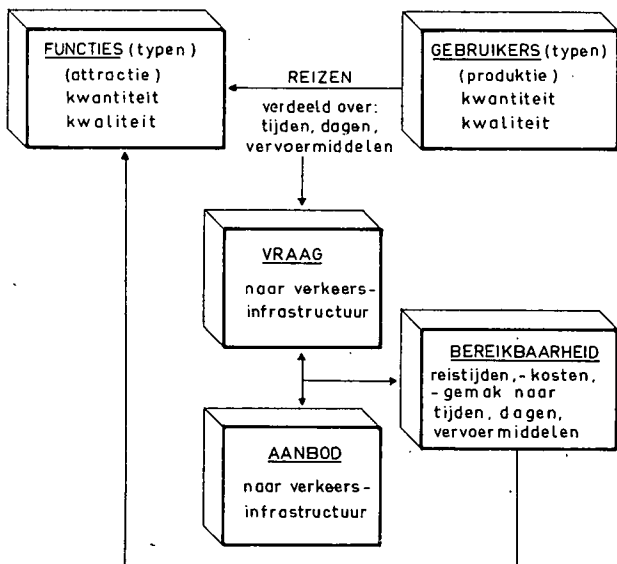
FUNCTIES (typen)
(attractie)
kwantiteit
kwaliteit

REIZEN
verdeeld over:
tijden, dagen,
vervoermiddelen

GEBRUIKERS (typen)
(produktie)
kwantiteit
kwaliteit

VRAAG
naar verkeersinfrastructuur

BEREIKBAARHEID
reistijden, -kosten, -gemak naar tijden, dagen, vervoermiddelen

AANBOD
naar verkeersinfrastructuur